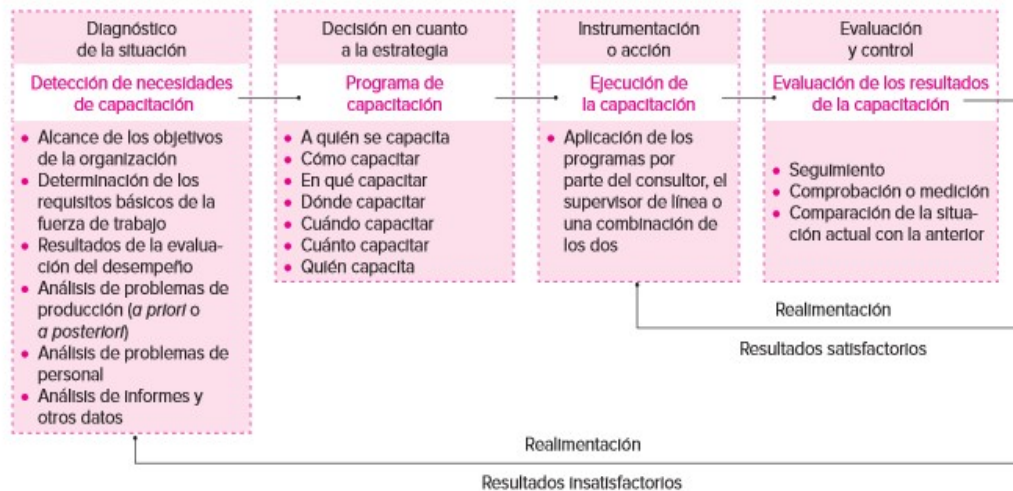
Diagnóstico de la situación

Detección de necesidades de capacitación

- Alcance de los objetivos de la organización
- Determinación de los requisitos básicos de la fuerza de trabajo
- Resultados de la evaluación del desempeño
- Análisis de problemas de producción (*a priori* o *a posteriori*)
- Análisis de problemas de personal
- Análisis de informes y otros datos

Decisión en cuanto a la estrategia

Programa de capacitación

- A quién se capacita
- Cómo capacitar
- En qué capacitar
- Dónde capacitar
- Cuándo capacitar
- Cuánto capacitar
- Quién capacita

Instrumentación o acción

Ejecución de la capacitación

- Aplicación de los programas por parte del consultor, el supervisor de línea o una combinación de los dos

Evaluación y control

Evaluación de los resultados de la capacitación

- Seguimiento
- Comprobación o medición
- Comparación de la situación actual con la anterior

Realimentación

Resultados satisfactorios

Realimentación

Resultados insatisfactorios